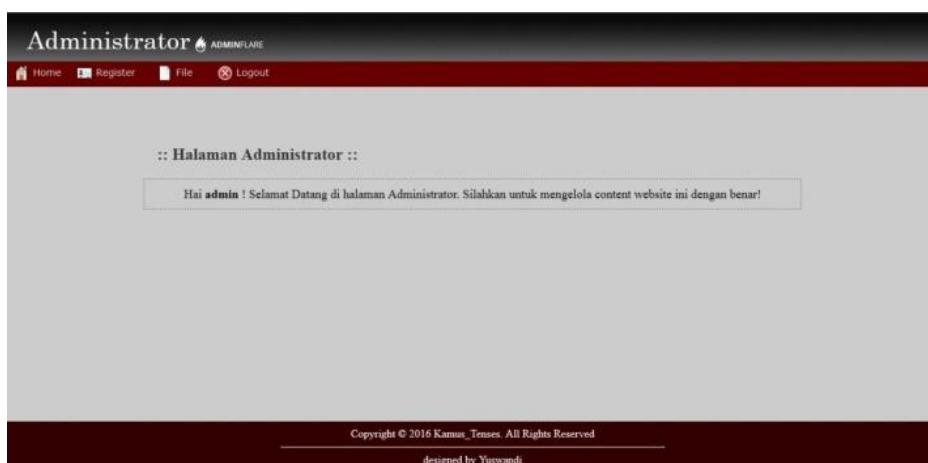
Administrator ADMINFLARE

Home Register File Logout

:: Halaman Administrator ::

Hai **admin** ! Selamat Datang di halaman Administrator. Silahkan untuk mengelola content website ini dengan benar!

Copyright © 2016 Kamus_Tenses. All Rights Reserved

designed by Yuswandi